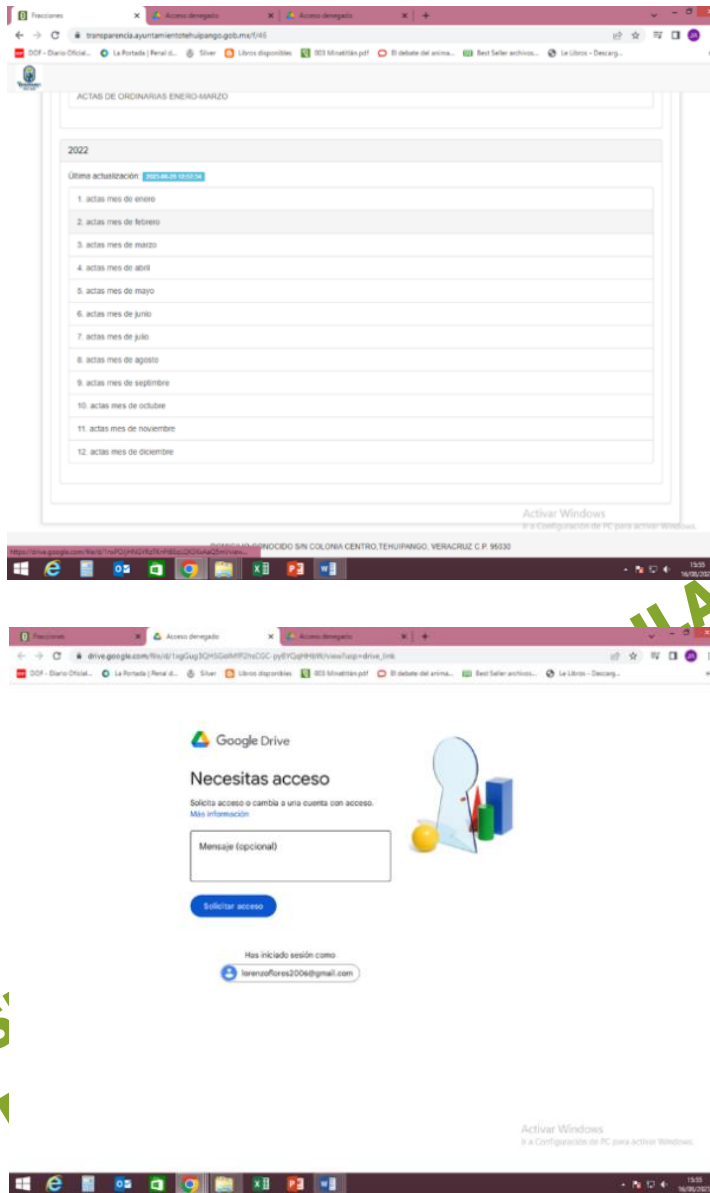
Fracciones × Acceso denegado × Acceso denegado × +

transparencia.ayuntamientotehuipango.gob.mx/f/46

DOF - Diario Oficial... La Portada | Penal d... Silver Libros disponibles 003 Minatitlán.pdf El debate del anima... Best Seller archivos... Le Libros - Descarg...

ACTAS DE ORDINARIAS ENERO-MARZO

2022

Última actualización: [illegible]

1. actas mes de enero
2. actas mes de febrero
3. actas mes de marzo
4. actas mes de abril
5. actas mes de mayo
6. actas mes de junio
7. actas mes de julio
8. actas mes de agosto
9. actas mes de septiembre
10. actas mes de octubre
11. actas mes de noviembre
12. actas mes de diciembre

Activar Windows
Ir a Configuración de PC para activar Windows.

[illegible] CONOCIDO S/N COLONIA CENTRO,TEHUIPANGO, VERACRUZ C.P. 95030

https://drive.google.com/file/d/1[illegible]/view

15:55 16/08/2022

Fracciones × Acceso denegado × Acceso denegado × +

drive.google.com/file/d/1xgGug3QHSGeMPf2hsCGC-pyBYQqHHWR/view?usp=drive_link

DOF - Diario Oficial... La Portada | Penal d... Silver Libros disponibles 003 Minatitlán.pdf El debate del anima... Best Seller archivos... Le Libros - Descarg...

Google Drive

Necesitas acceso

Solicita acceso o cambia a una cuenta con acceso.
Más información

Mensaje (opcional)

Solicitar acceso

Has iniciado sesión como:
lorenzoflores2006@gmail.com

Activar Windows
Ir a Configuración de PC para activar Windows.

15:55 16/08/2023